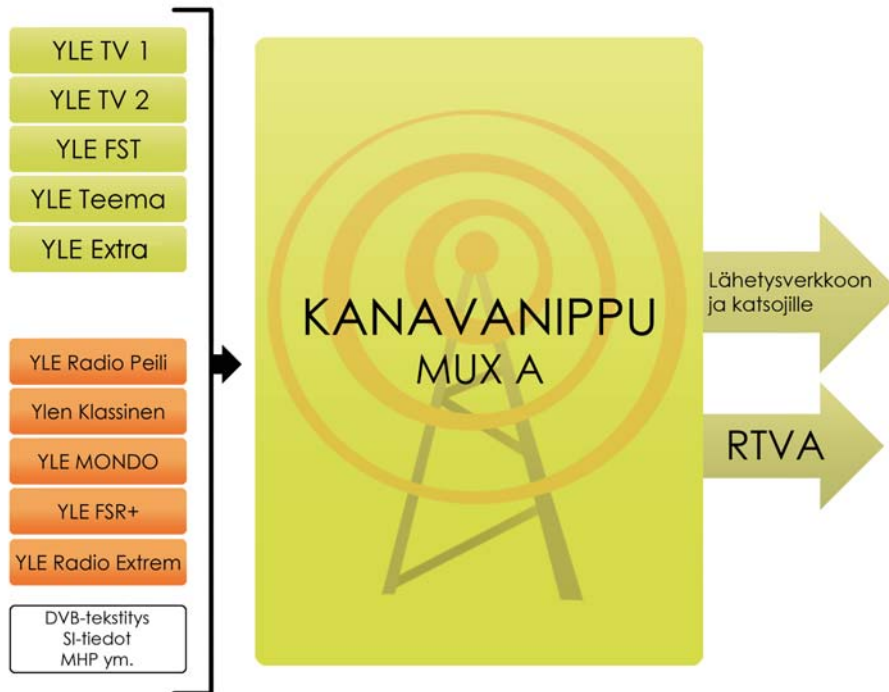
YLE TV 1

YLE TV 2

YLE FST

YLE Teema

YLE Extra

YLE Radio Peili

Ylen Klassinen

YLE MONDO

YLE FSR+

YLE Radio Extrem

DVB-tekstitys
SI-tiedot
MHP ym.

KANAVANIPPU
MUX A

Lähetysverkkoon ja katsojille

RTVA